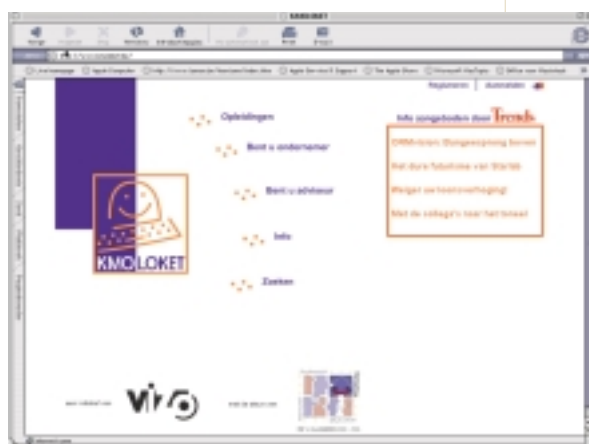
KMOLOKET

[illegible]

Registreren | Aanmelden

Opleidingen

Bent u ondernemer

Bent u adviseur

Info

Zoeken

Info aangeboden door Trends

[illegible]

Het dure fabeltje van Start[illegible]

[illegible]

Met de collega's naar het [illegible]

KMOLOKET

ViZo

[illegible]